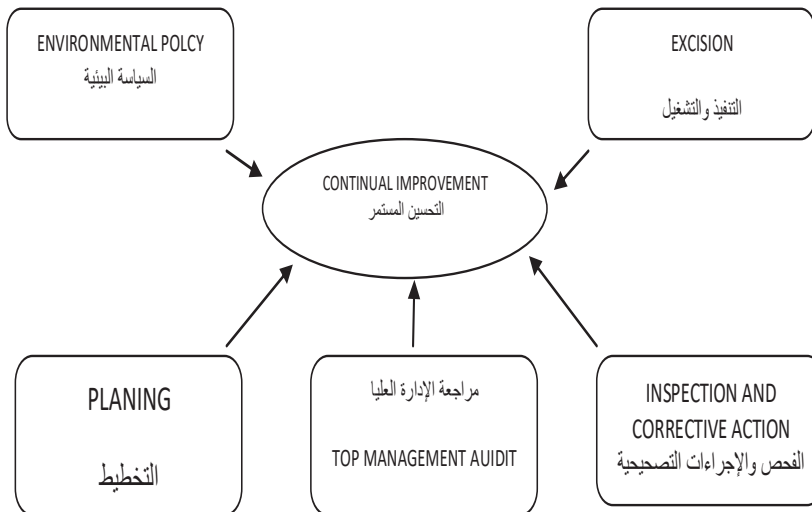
ENVIRONMENTAL POLCY
السياسة البيئية

EXCISION
التنفيذ والتشغيل

CONTINUAL IMPROVEMENT
التحسين المستمر

PLANING
التخطيط

مراجعة الإدارة العليا
TOP MANAGEMENT AUIDIT

INSPECTION AND CORRECTIVE ACTION
الفحص والإجراءات التصحيحية